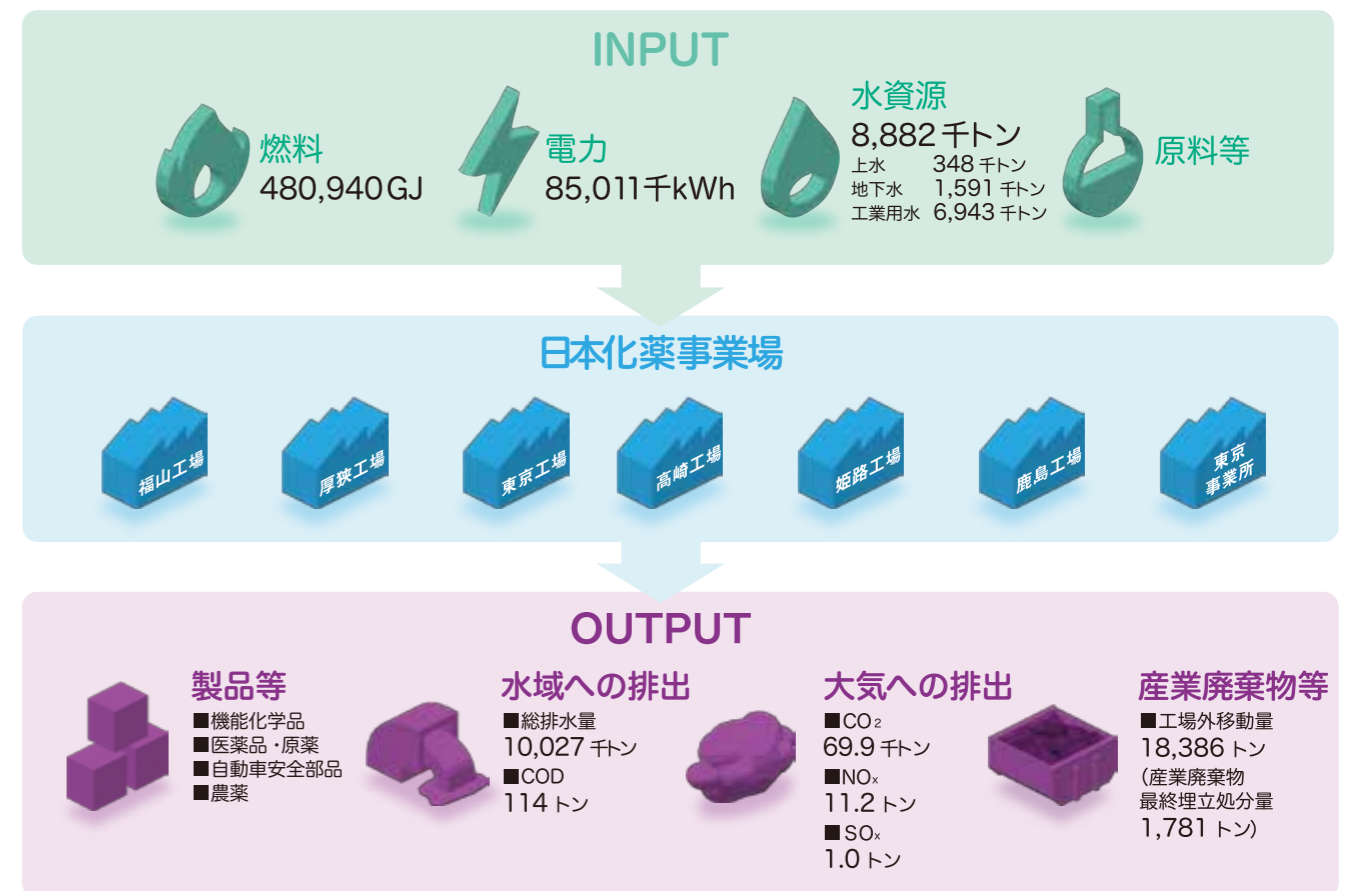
INPUT

燃料
480,940GJ

電力
85,011千kWh

水資源
8,882千トン
上水 348千トン
地下水 1,591千トン
工業用水 6,943千トン

原料等

日本化薬事業場

福山工場
厚狭工場
東京工場
高崎工場
姫路工場
鹿島工場
東京事業所

OUTPUT

製品等
■機能化学品
■医薬品・原薬
■自動車安全部品
■農薬

水域への排出
■総排水量
10,027千トン
■COD
114トン

大気への排出
■$CO_2$
69.9千トン
■$NO_x$
11.2トン
■$SO_x$
1.0トン

産業廃棄物等
■工場外移動量
18,386トン
（産業廃棄物
最終埋立処分量
1,781トン）